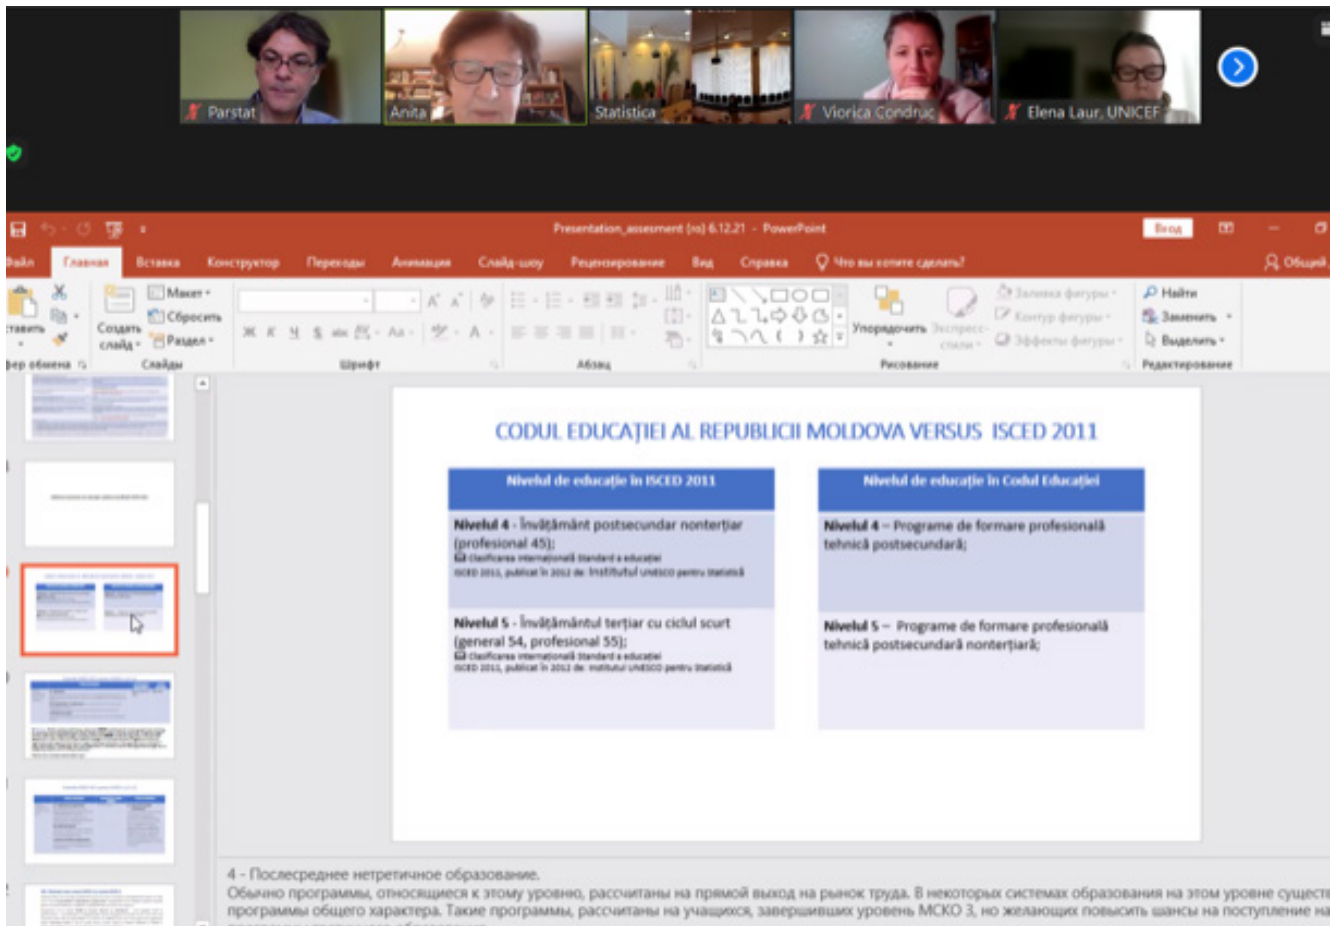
Parstat
Anita
Statistica
Viorica Condruc
Elena Laur, UNICEF

Presentation_assesment (ro) 6.12.21 - PowerPoint
Вход
Файл Главная Вставка Конструктор Переходы Анимация Слайд-шоу Рецензирование Вид Справка Что вы хотите сделать? Общий

Макет
Сбросить
Создать слайд
Раздел
Слайды
Буфер обмена
Шрифт
Абзац
Упорядочить
Экспресс-стили
Заливка фигуры
Контур фигуры
Эффекты фигуры
Рисование
Найти
Заменить
Выделить
Редактирование

CODUL EDUCAȚIEI AL REPUBLICII MOLDOVA VERSUS ISCED 2011

| Nivelul de educație în ISCED 2011 | Nivelul de educație în Codul Educației |
|---|---|
| Nivelul 4 - Învățământ postsecundar nonterțiar (profesional 45); Clasificarea internațională standard a educației ISCED 2011, publicat în 2012 de Institutul UNESCO pentru Statistică | Nivelul 4 – Programe de formare profesională tehnică postsecundară; |
| Nivelul 5 - Învățământul terțiar cu ciclul scurt (general 54, profesional 55); Clasificarea internațională standard a educației ISCED 2011, publicat în 2012 de Institutul UNESCO pentru Statistică | Nivelul 5 – Programe de formare profesională tehnică postsecundară nonterțiară; |

4 - Послесреднее нетретичное образование.
Обычно программы, относящиеся к этому уровню, рассчитаны на прямой выход на рынок труда. В некоторых системах образования на этом уровне существ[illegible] программы общего характера. Такие программы, рассчитаны на учащихся, завершивших уровень МСКО 3, но желающих повысить шансы на поступление на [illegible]